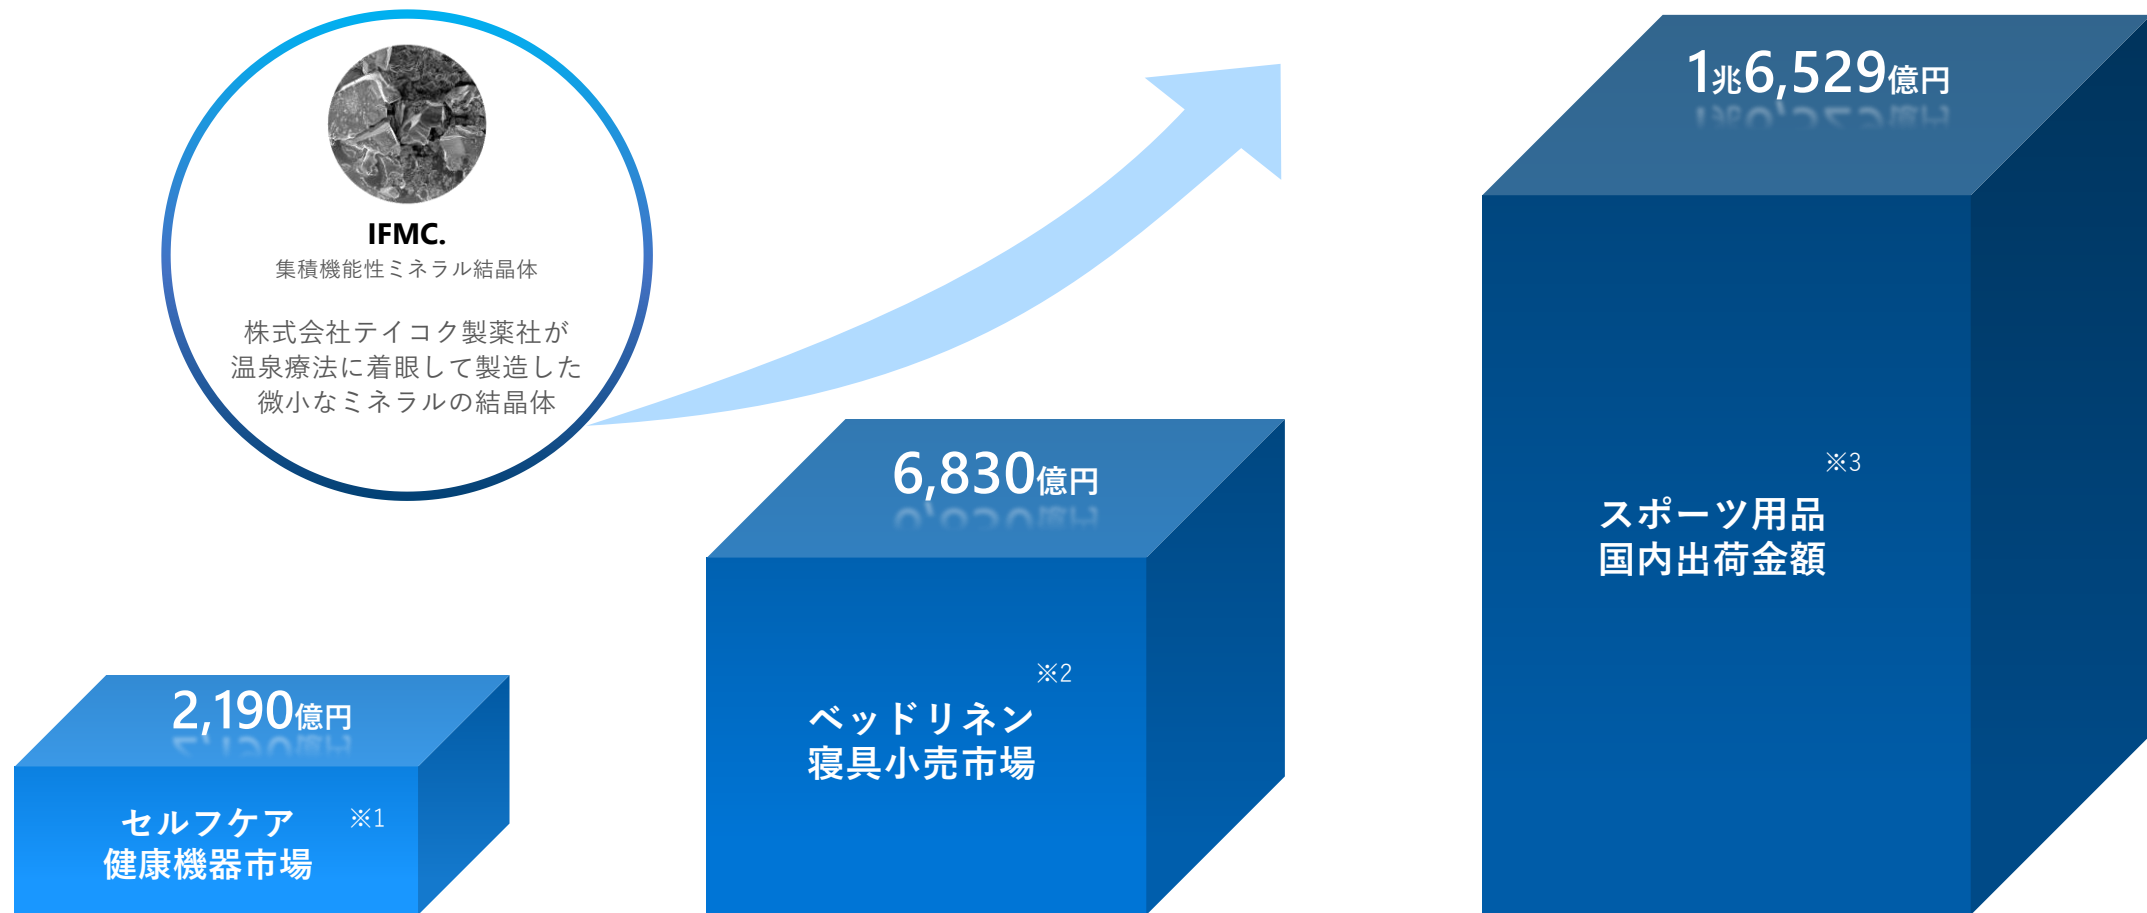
IFMC.
集積機能性ミネラル結晶体

株式会社テイコク製薬社が温泉療法に着眼して製造した微小なミネラルの結晶体

1兆6,529億円

※3
スポーツ用品
国内出荷金額

6,830億円

※2
ベッドリネン
寝具小売市場

2,190億円

セルフケア ※1
健康機器市場